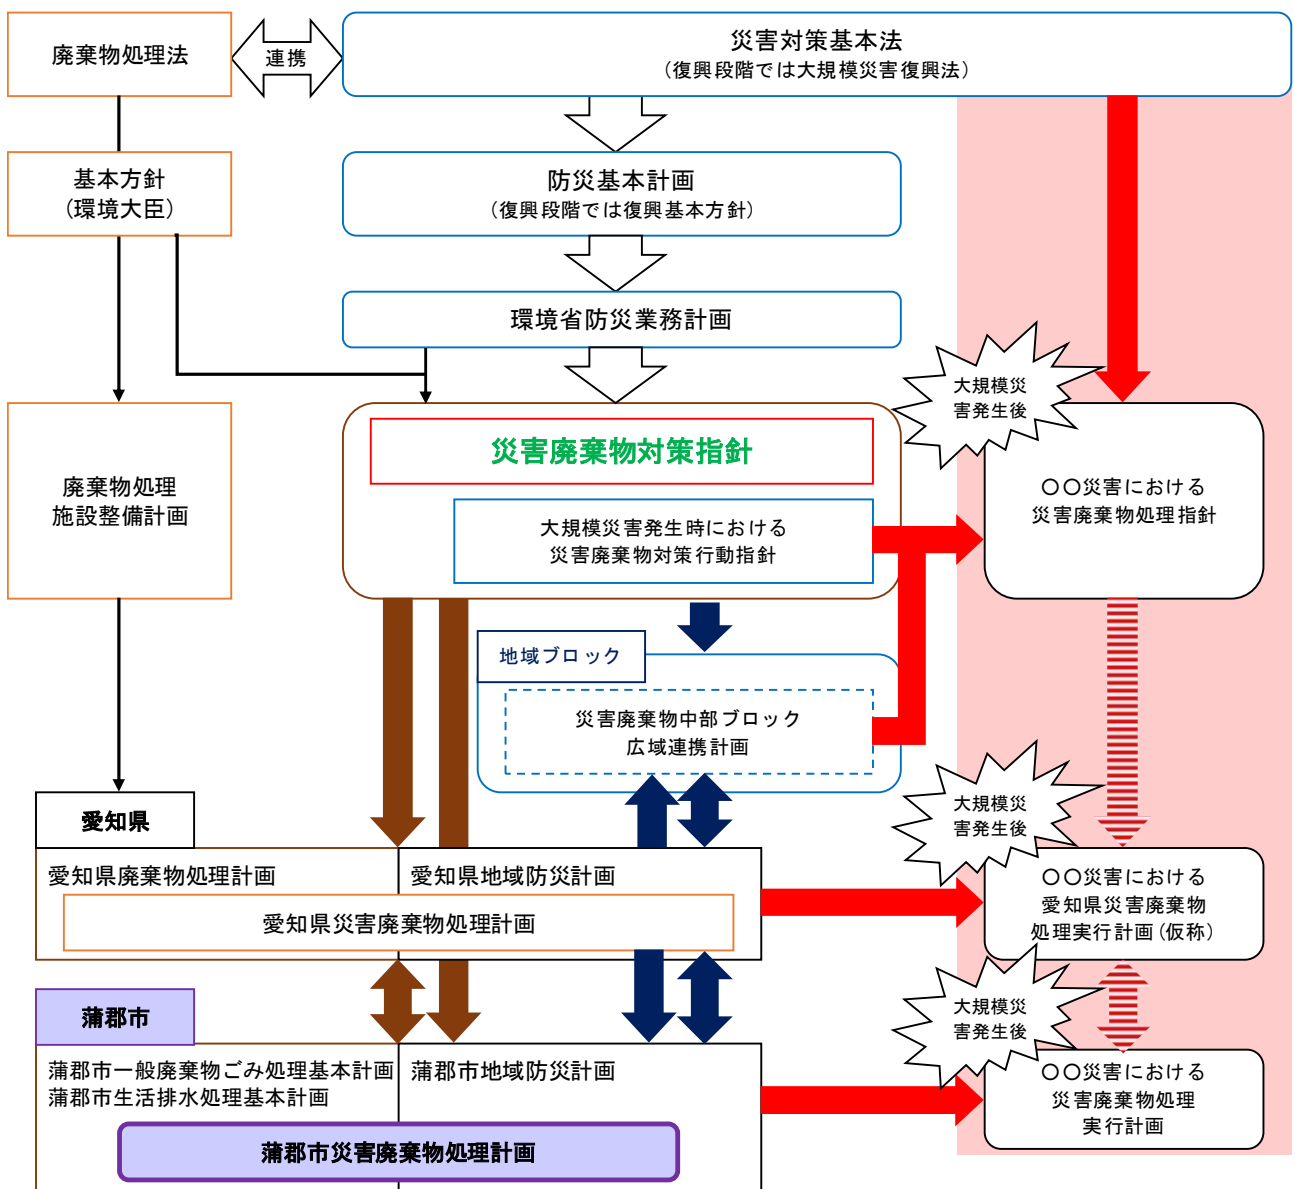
廃棄物処理法

連携

災害対策基本法
（復興段階では大規模災害復興法）

基本方針
（環境大臣）

防災基本計画
（復興段階では復興基本方針）

環境省防災業務計画

大規模災害発生後

廃棄物処理施設整備計画

災害廃棄物対策指針

大規模災害発生時における災害廃棄物対策行動指針

○○災害における災害廃棄物処理指針

地域ブロック

災害廃棄物中部ブロック広域連携計画

大規模災害発生後

愛知県

愛知県廃棄物処理計画

愛知県地域防災計画

愛知県災害廃棄物処理計画

○○災害における愛知県災害廃棄物処理実行計画（仮称）

大規模災害発生後

蒲郡市

蒲郡市一般廃棄物ごみ処理基本計画
蒲郡市生活排水処理基本計画

蒲郡市地域防災計画

蒲郡市災害廃棄物処理計画

○○災害における災害廃棄物処理実行計画